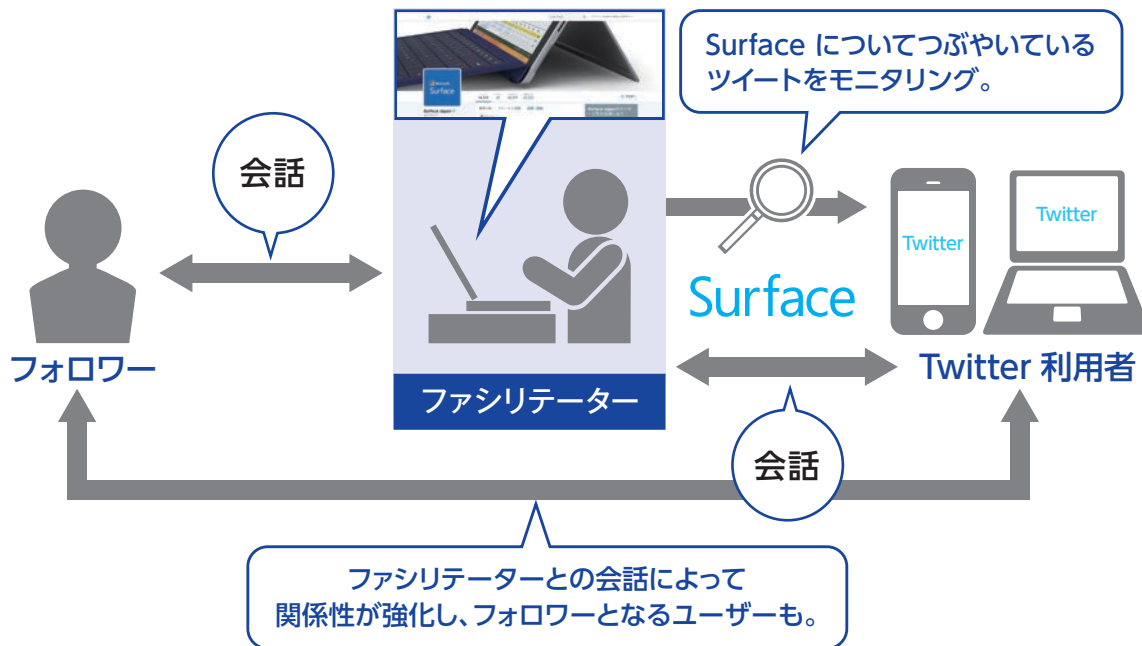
Surface についてつぶやいている ツイートをモニタリング。

会話

Surface

フォロワー

ファシリテーター

Twitter

Twitter

Surface

Twitter 利用者

会話

ファシリテーターとの会話によって 関係性が強化し、フォロワーとなるユーザーも。